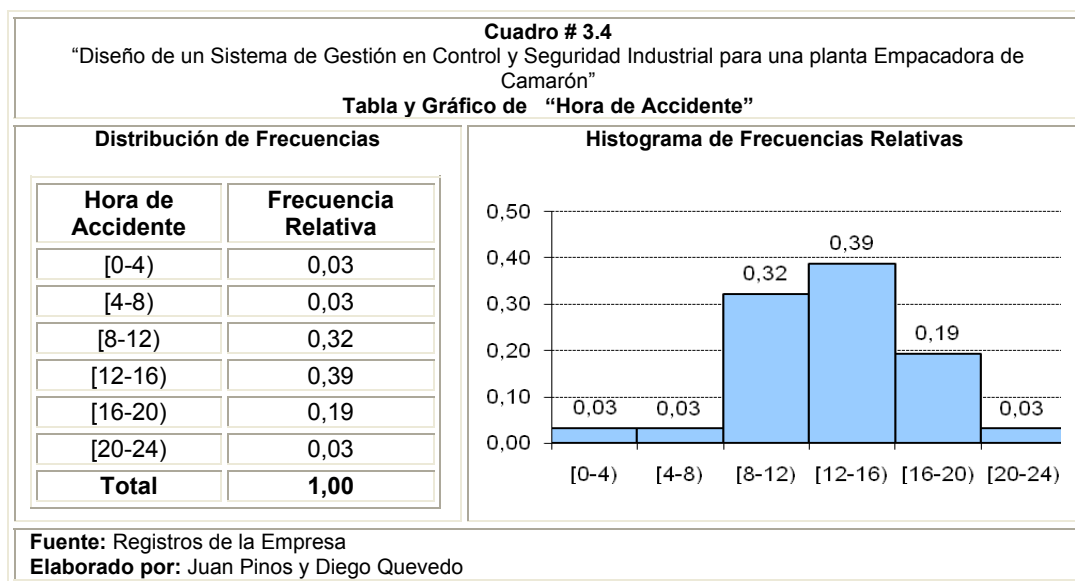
**Cuadro # 3.4**
"Diseño de un Sistema de Gestión en Control y Seguridad Industrial para una planta Empacadora de Camarón"
**Tabla y Gráfico de "Hora de Accidente"**

**Distribución de Frecuencias**

| Hora de Accidente | Frecuencia Relativa |
|---|---|
| [0-4) | 0,03 |
| [4-8) | 0,03 |
| [8-12) | 0,32 |
| [12-16) | 0,39 |
| [16-20) | 0,19 |
| [20-24) | 0,03 |
| **Total** | **1,00** |

**Histograma de Frecuencias Relativas**

0,50
0,40
0,30
0,20
0,10
0,00

0,03 0,03 0,32 0,39 0,19 0,03

[0-4) [4-8) [8-12) [12-16) [16-20) [20-24)

**Fuente:** Registros de la Empresa
**Elaborado por:** Juan Pinos y Diego Quevedo